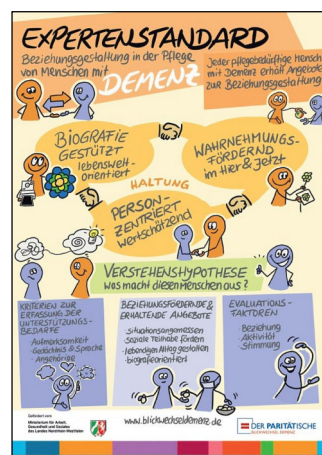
EXPERTENSTANDARD

Beziehungsgestaltung in der Pflege von Menschen mit DEMENZ

Jeder pflegebedürftige Mensch mit Demenz erhält Angebote zur Beziehungsgestaltung

BIOGRAFIE GESTÜTZT lebenswelt-orientiert

WAHRNEHMUNGS-FÖRDERND im Hier & Jetzt

HALTUNG

PERSON-ZENTRIERT wertschätzend

VERSTEHENSHYPOTHESE Was macht diesen Menschen aus?

KRITERIEN ZUR ERFASSUNG DER UNTERSTÜTZUNGS-BEDARFE

Aufmerksamkeit
Gedächtnis & Sprache
Angehörige

BEZIEHUNGSFÖRDERNDE & ERHALTENDE ANGEBOTE

-Situationsangemessen
-Soziale Teilhabe fördern
-lebendigen Alltag gestalten
-biografieorientiert

EVALUATIONS-FAKTOREN

Beziehung
Aktivität
Stimmung

Gefördert vom Ministerium für Arbeit, Gesundheit und Soziales des Landes Nordrhein-Westfalen

www.blickwechseldemenz.de

DER PARITÄTISCHE